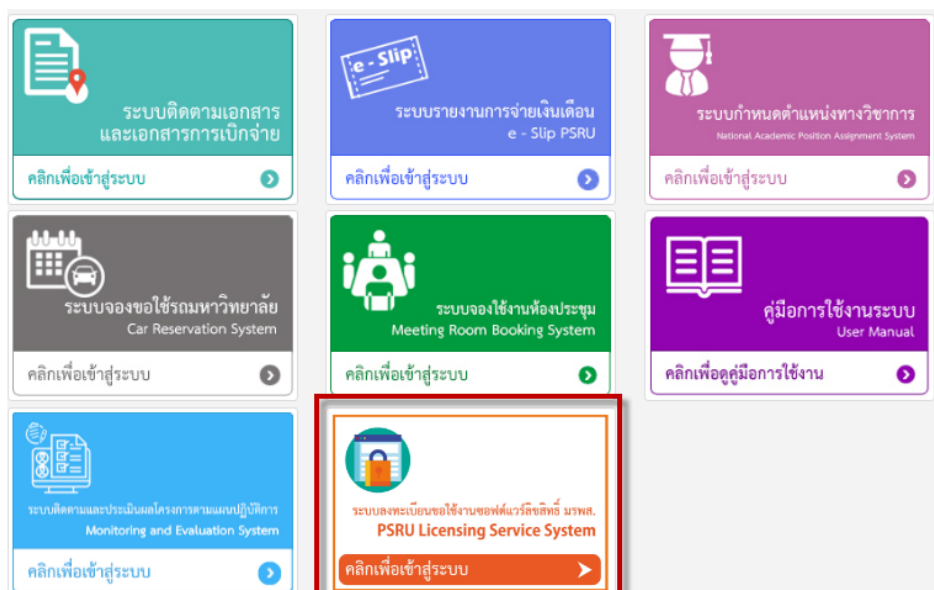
ระบบติดตามเอกสาร
และเอกสารการเบิกจ่าย

คลิกเพื่อเข้าสู่ระบบ

e - Slip

ระบบรายงานการจ่ายเงินเดือน
e - Slip PSRU

คลิกเพื่อเข้าสู่ระบบ

ระบบกำหนดตำแหน่งทางวิชาการ
National Academic Position Assignment System

คลิกเพื่อเข้าสู่ระบบ

ระบบจองขอใช้รถมหาวิทยาลัย
Car Reservation System

คลิกเพื่อเข้าสู่ระบบ

ระบบจองใช้งานห้องประชุม
Meeting Room Booking System

คลิกเพื่อเข้าสู่ระบบ

คู่มือการใช้งานระบบ
User Manual

คลิกเพื่อดูคู่มือการใช้งาน

ระบบติดตามและประเมินผลโครงการตามแผนปฏิบัติการ
Monitoring and Evaluation System

คลิกเพื่อเข้าสู่ระบบ

ระบบลงทะเบียนขอใช้งานซอฟต์แวร์ลิขสิทธิ์ มรพส.
PSRU Licensing Service System

คลิกเพื่อเข้าสู่ระบบ